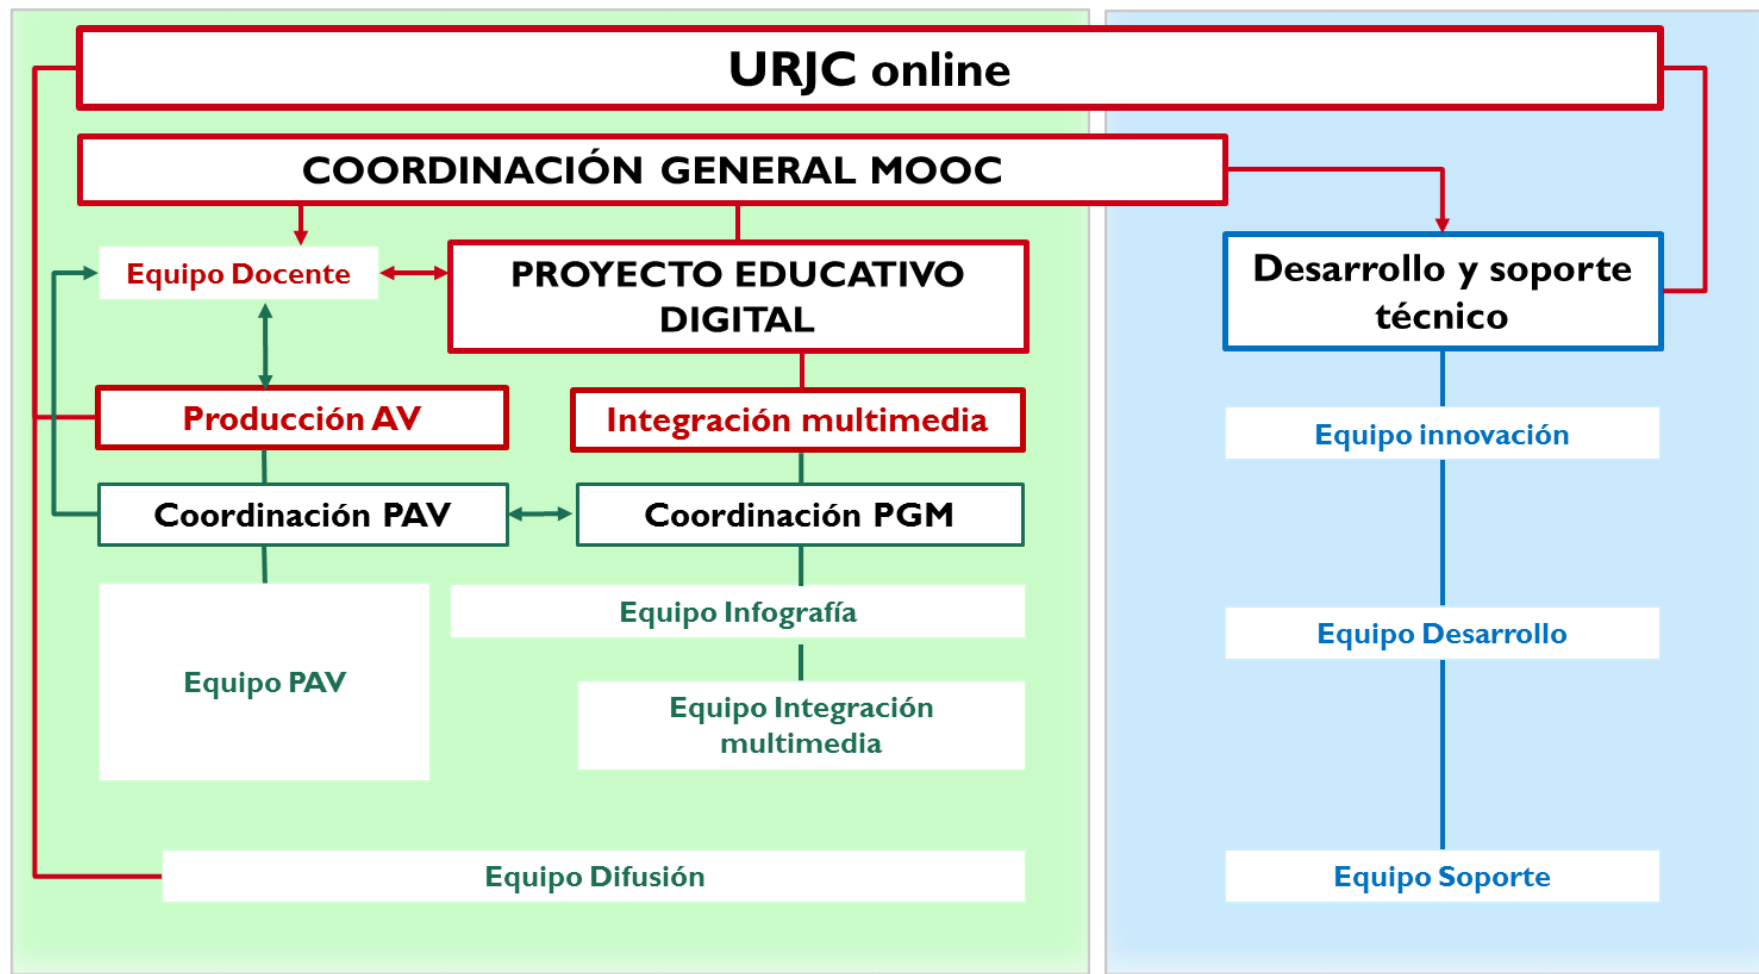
URJC online

COORDINACIÓN GENERAL MOOC

Equipo Docente

PROYECTO EDUCATIVO DIGITAL

Desarrollo y soporte técnico

Producción AV

Integración multimedia

Equipo innovación

Coordinación PAV

Coordinación PGM

Equipo Infografía

Equipo Desarrollo

Equipo PAV

Equipo Integración multimedia

Equipo Difusión

Equipo Soporte